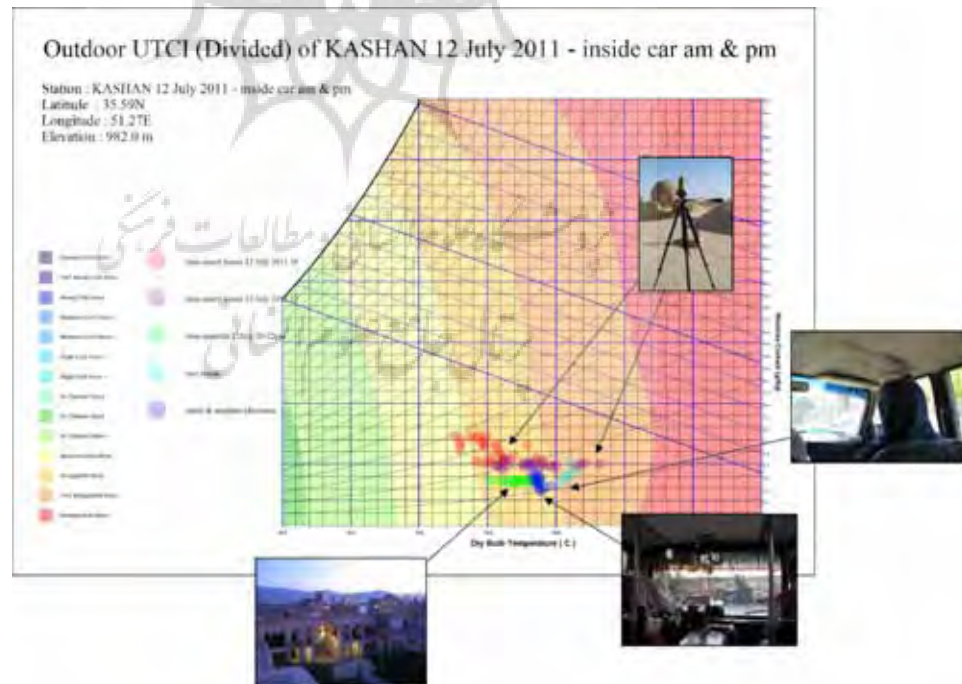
Outdoor UTCI (Divided) of KASHAN 12 July 2011 - inside car am & pm

Station : KASHAN 12 July 2011 - inside car am & pm
Latitude : 35.59N
Longitude : 51.27E
Elevation : 982.0 m

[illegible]

Dry Bulb Temperature ( C )

پژوهشگاه علوم انسانی و مطالعات فرهنگی
پرتال جامع علوم انسانی